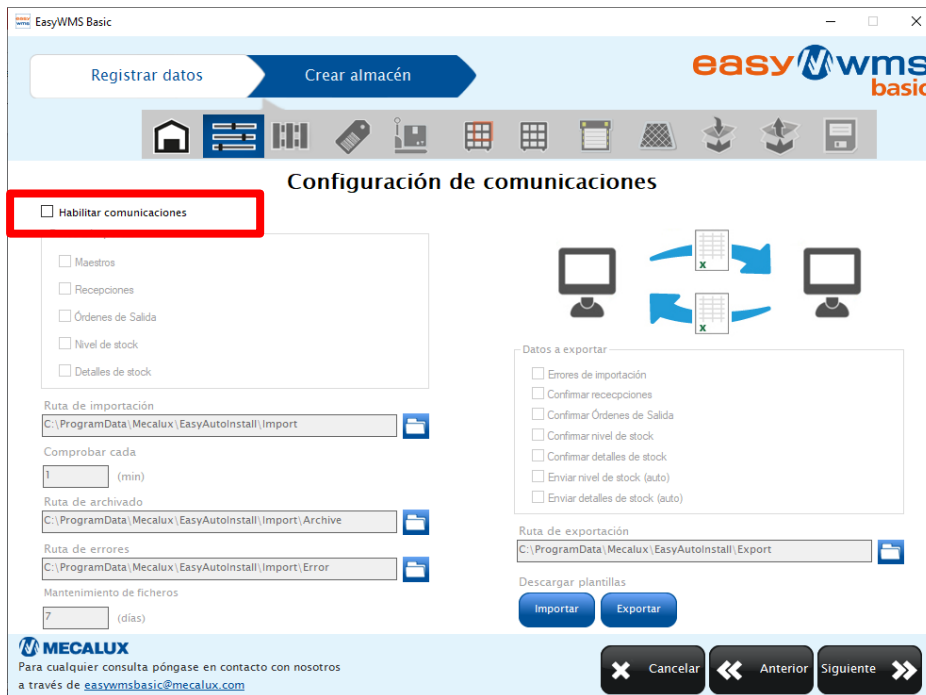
EasyWMS Basic

Registrar datos
Crear almacén

easy wms basic

Configuración de comunicaciones

Habilitar comunicaciones

Maestros
Recepciones
Órdenes de Salida
Nivel de stock
Detalles de stock

Ruta de importación
C:\ProgramData\Mecalux\EasyAutoInstall\Import

Comprobar cada
1 (min)

Ruta de archivado
C:\ProgramData\Mecalux\EasyAutoInstall\Import\Archive

Ruta de errores
C:\ProgramData\Mecalux\EasyAutoInstall\Import\Error

Mantenimiento de ficheros
7 (días)

Datos a exportar
Errores de importación
Confirmar rececpciones
Confirmar Órdenes de Salida
Confirmar nivel de stock
Confirmar detalles de stock
Enviar nivel de stock (auto)
Enviar detalles de stock (auto)

Ruta de exportación
C:\ProgramData\Mecalux\EasyAutoInstall\Export

Descargar plantillas
Importar
Exportar

MECALUX
Para cualquier consulta póngase en contacto con nosotros a través de easywmsbasic@mecalux.com

Cancelar
Anterior
Siguiente